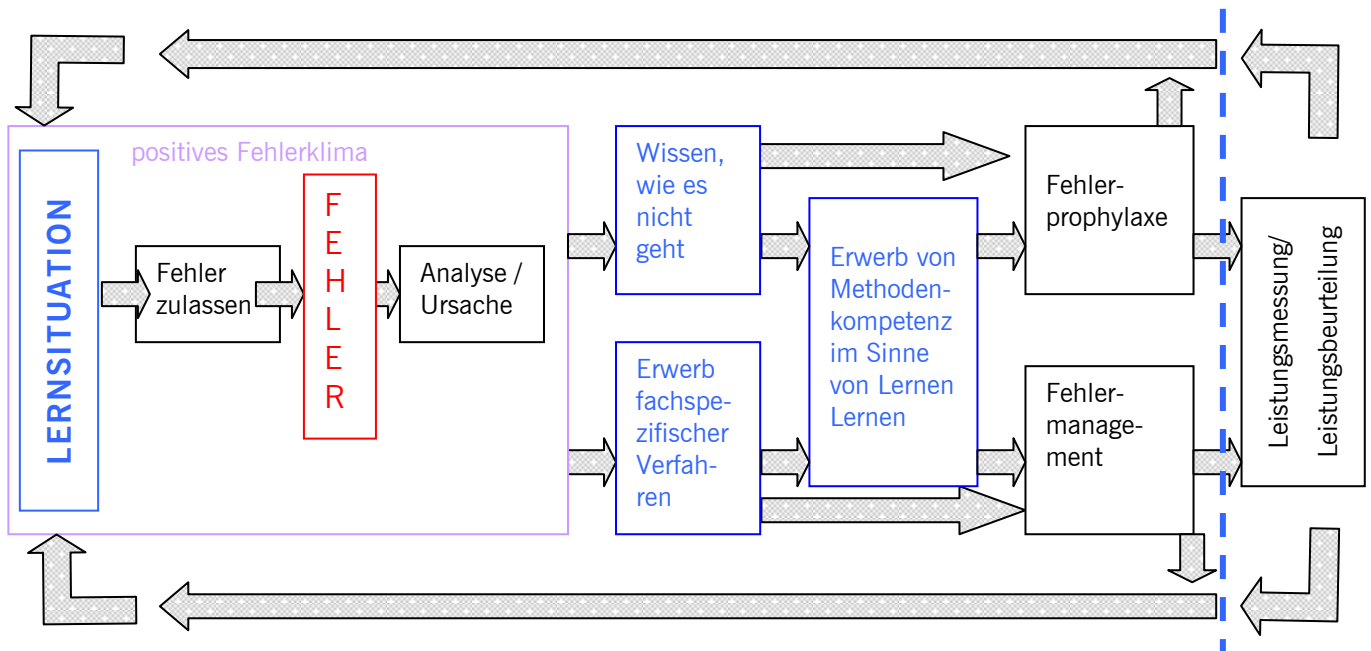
positives Fehlerklima

LERNSITUATION

Fehler zulassen

F
E
H
L
E
R

Analyse / Ursache

Wissen, wie es nicht geht

Erwerb fachspezifischer Verfahren

Erwerb von Methodenkompetenz im Sinne von Lernen Lernen

Fehlerprophylaxe

Fehlermanagement

Leistungsmessung/ Leistungsbeurteilung